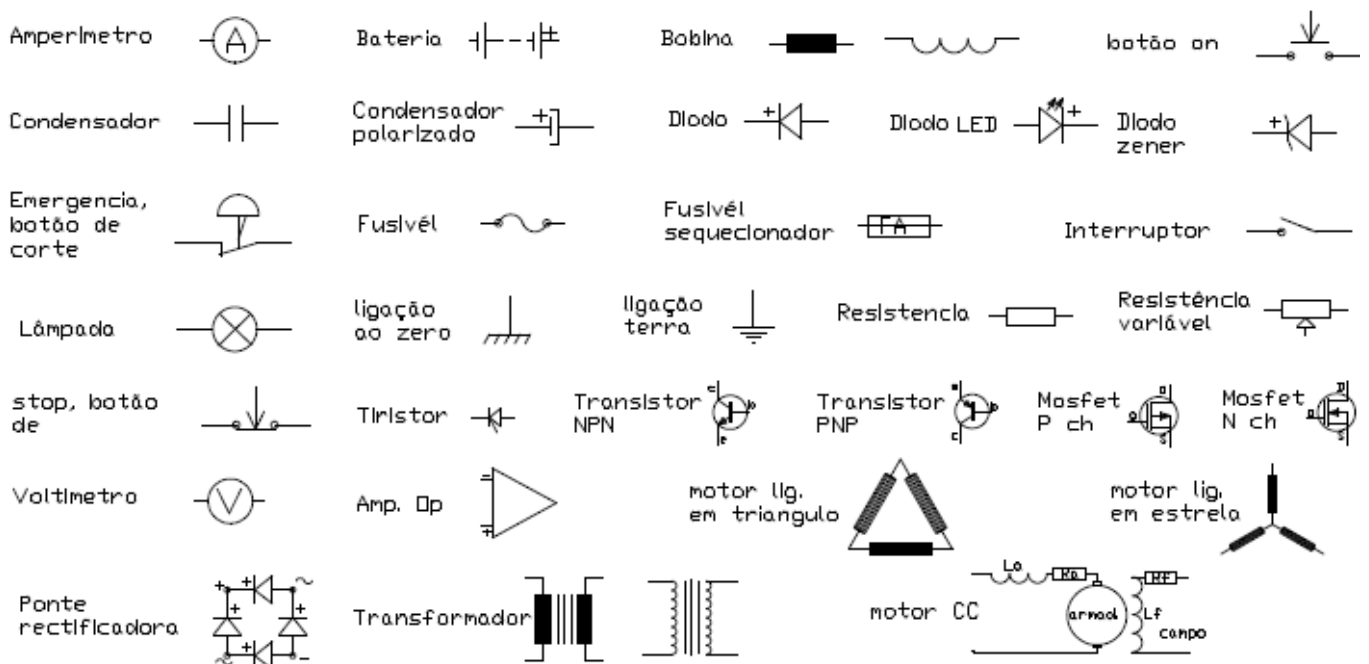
Amperimetro A

Bateria

Bobina

botão on

Condensador

Condensador polarizado +

Diodo +

Diodo LED +

Diodo zener +

Emergencia, botão de corte

Fusivél

Fusivél sequecionador FA

Interruptor

Lâmpada

ligação ao zero

ligação terra

Resistencia

Resistência variável

stop, botão de

Tiristor

Transistor NPN c b e

Transistor PNP e b c

Mosfet P ch G D S

Mosfet N ch D G S

Voltimetro V

Amp. Op − +

motor lig. em triangulo

motor lig. em estrela

Ponte rectificadora + + + + ~ ~ −

Transformador

motor CC La Ra Rf armad Lf campo